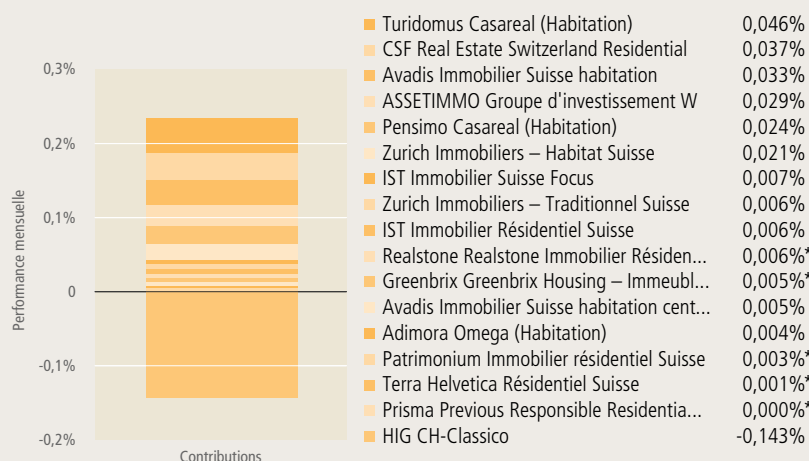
0,3%
0,2%
0,1%
0
-0,1%
-0,2%
Performance mensuelle
Contributions

| | |
|---|---|
| Turidomus Casareal (Habitation) | 0,046% |
| CSF Real Estate Switzerland Residential | 0,037% |
| Avadis Immobilier Suisse habitation | 0,033% |
| ASSETIMMO Groupe d'investissement W | 0,029% |
| Pensimo Casareal (Habitation) | 0,024% |
| Zurich Immobiliers – Habitat Suisse | 0,021% |
| IST Immobilier Suisse Focus | 0,007% |
| Zurich Immobiliers – Traditionnel Suisse | 0,006% |
| IST Immobilier Résidentiel Suisse | 0,006% |
| Realstone Realstone Immobilier Résiden... | 0,006%* |
| Greenbrix Greenbrix Housing – Immeubl... | 0,005%* |
| Avadis Immobilier Suisse habitation cent... | 0,005% |
| Adimora Omega (Habitation) | 0,004% |
| Patrimonium Immobilier résidentiel Suisse | 0,003%* |
| Terra Helvetica Résidentiel Suisse | 0,001%* |
| Prisma Previous Responsible Residentia... | 0,000%* |
| HIG CH-Classico | -0,143% |